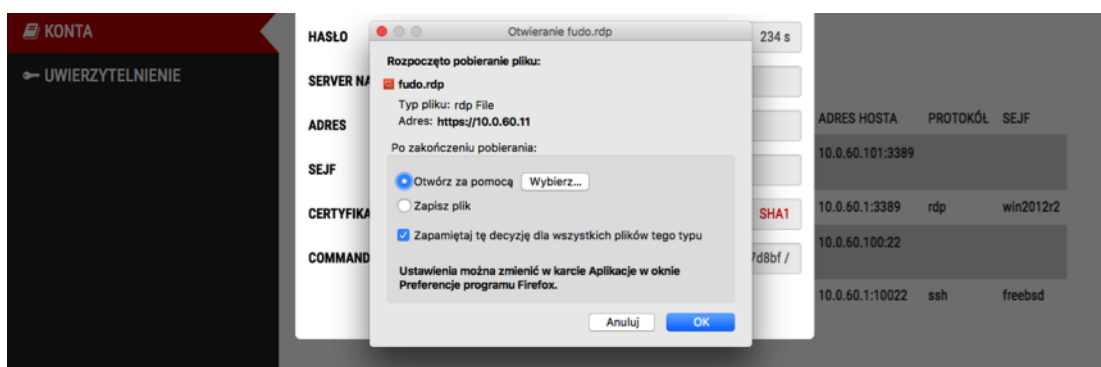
KONTA

UWIERZYTELNIENIE

HASŁO

SERVER NA

ADRES

SEJF

CERTYFIKA

COMMAND

234 s

SHA1

7d8bf /

Otwieranie fudo.rdp

Rozpoczęto pobieranie pliku:

fudo.rdp

Typ pliku: rdp File

Adres: https://10.0.60.11

Po zakończeniu pobierania:

Otwórz za pomocą Wybierz...

Zapisz plik

Zapamiętaj tę decyzję dla wszystkich plików tego typu

Ustawienia można zmienić w karcie Aplikacje w oknie Preferencje programu Firefox.

Anuluj OK

| ADRES HOSTA | PROTOKÓŁ | SEJF |
|---|---|---|
| 10.0.60.101:3389 | | |
| 10.0.60.1:3389 | rdp | win2012r2 |
| 10.0.60.100:22 | | |
| 10.0.60.1:10022 | ssh | freebsd |